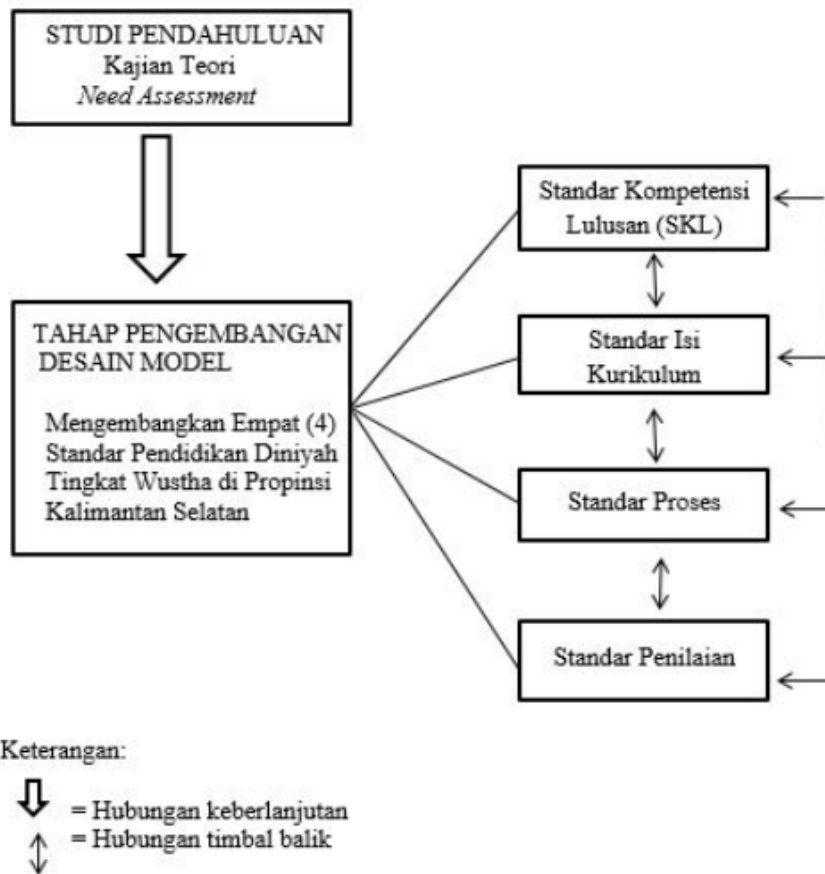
STUDI PENDAHULUAN
Kajian Teori
*Need Assessment*

TAHAP PENGEMBANGAN DESAIN MODEL

Mengembangkan Empat (4) Standar Pendidikan Diniyah Tingkat Wustha di Propinsi Kalimantan Selatan

Standar Kompetensi Lulusan (SKL)

Standar Isi Kurikulum

Standar Proses

Standar Penilaian

Keterangan:
= Hubungan keberlanjutan
= Hubungan timbal balik